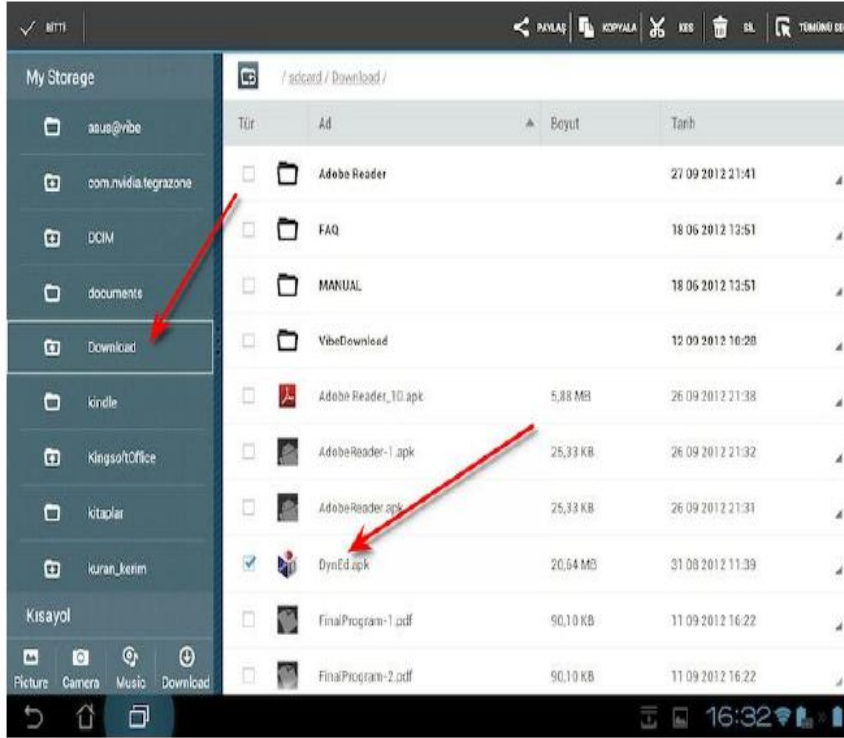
BİTTİ

PAYLAŞ KOPYALA KES SİL TÜMÜNÜ SE

My Storage

asus@vibe

com.nvidia.tegrazone

DCIM

documents

Download

kindle

KingsoftOffice

kitaplar

kuran_kerim

Kısayol

Picture Camera Music Download

/ sdcard / Download /

| Tür | Ad | Boyut | Tarih |
|---|---|---|---|
| | Adobe Reader | | 27 09 2012 21:41 |
| | FAQ | | 18 06 2012 13:51 |
| | MANUAL | | 18 06 2012 13:51 |
| | VibeDownload | | 12 09 2012 10:28 |
| | Adobe Reader_10.apk | 5,88 MB | 26 09 2012 21:38 |
| | AdobeReader-1.apk | 25,33 KB | 26 09 2012 21:32 |
| | AdobeReader.apk | 25,33 KB | 26 09 2012 21:31 |
| | DynEd.apk | 20,64 MB | 31 08 2012 11:39 |
| | FinalProgram-1.pdf | 90,10 KB | 11 09 2012 16:22 |
| | FinalProgram-2.pdf | 90,10 KB | 11 09 2012 16:22 |

16:32